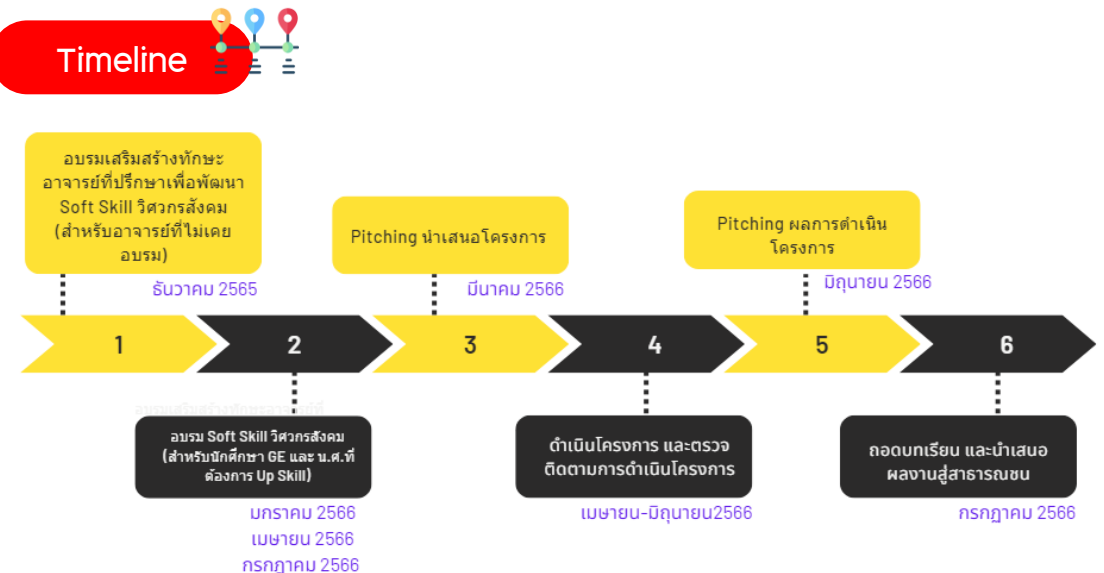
Timeline

อบรมเสริมสร้างทักษะอาจารย์ที่ปรึกษาเพื่อพัฒนา Soft Skill วิศวกรสังคม (สำหรับอาจารย์ที่ไม่เคยอบรม)

ธันวาคม 2565

Pitching นำเสนอโครงการ

มีนาคม 2566

Pitching ผลการดำเนินโครงการ

มิถุนายน 2566

1

2

3

4

5

6

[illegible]

อบรม Soft Skill วิศวกรสังคม (สำหรับนักศึกษา GE และ น.ศ.ที่ต้องการ Up Skill)

มกราคม 2566
เมษายน 2566
กรกฎาคม 2566

ดำเนินโครงการ และตรวจติดตามการดำเนินโครงการ

เมษายน-มิถุนายน2566

ถอดบทเรียน และนำเสนอผลงานสู่สาธารณชน

กรกฎาคม 2566